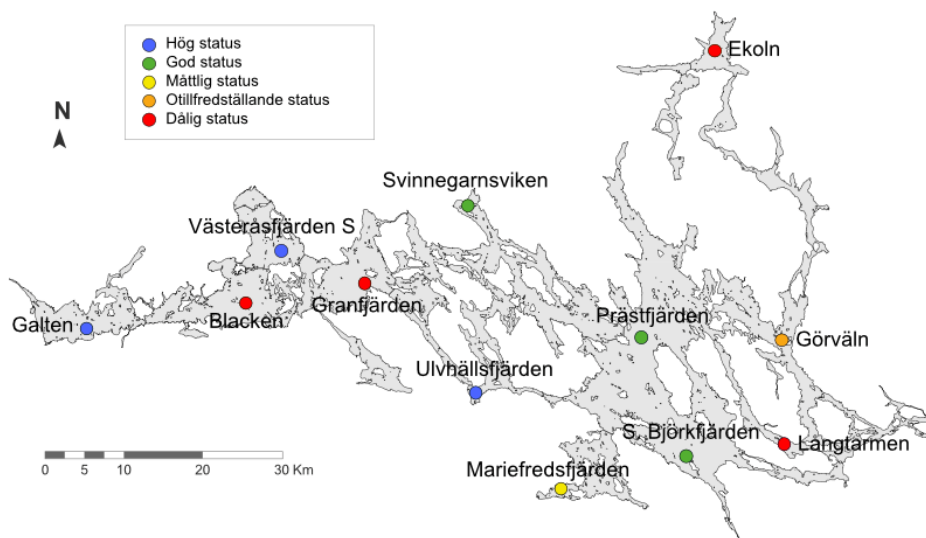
Hög status
God status
Måttlig status
Otillfredställande status
Dålig status

N

Ekoln
Svinnegarnsviken
Västerasfjärden S
Galten
Blacken
Granfjärden
Prästfjärden
Görväln
Ulvhällsfjärden
S. Björkfjärden
Langtarmen
Mariefredsfjärden

0 5 10 20 30 Km